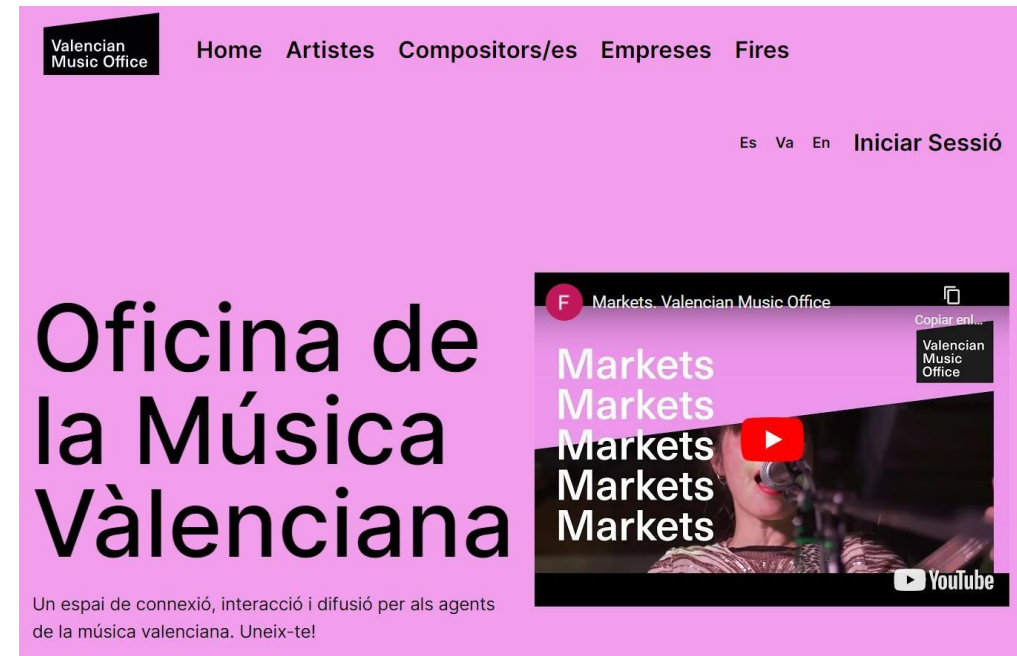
Valencian Music Office

Home Artistes Compositors/es Empreses Fires

Es Va En Iniciar Sessió

Oficina de la Música Vàlenciana

Un espai de connexió, interacció i difusió per als agents de la música valenciana. Uneix-te!

F Markets. Valencian Music Office

Copiar enl...

Valencian Music Office

Markets
Markets
Markets
Markets
Markets

YouTube